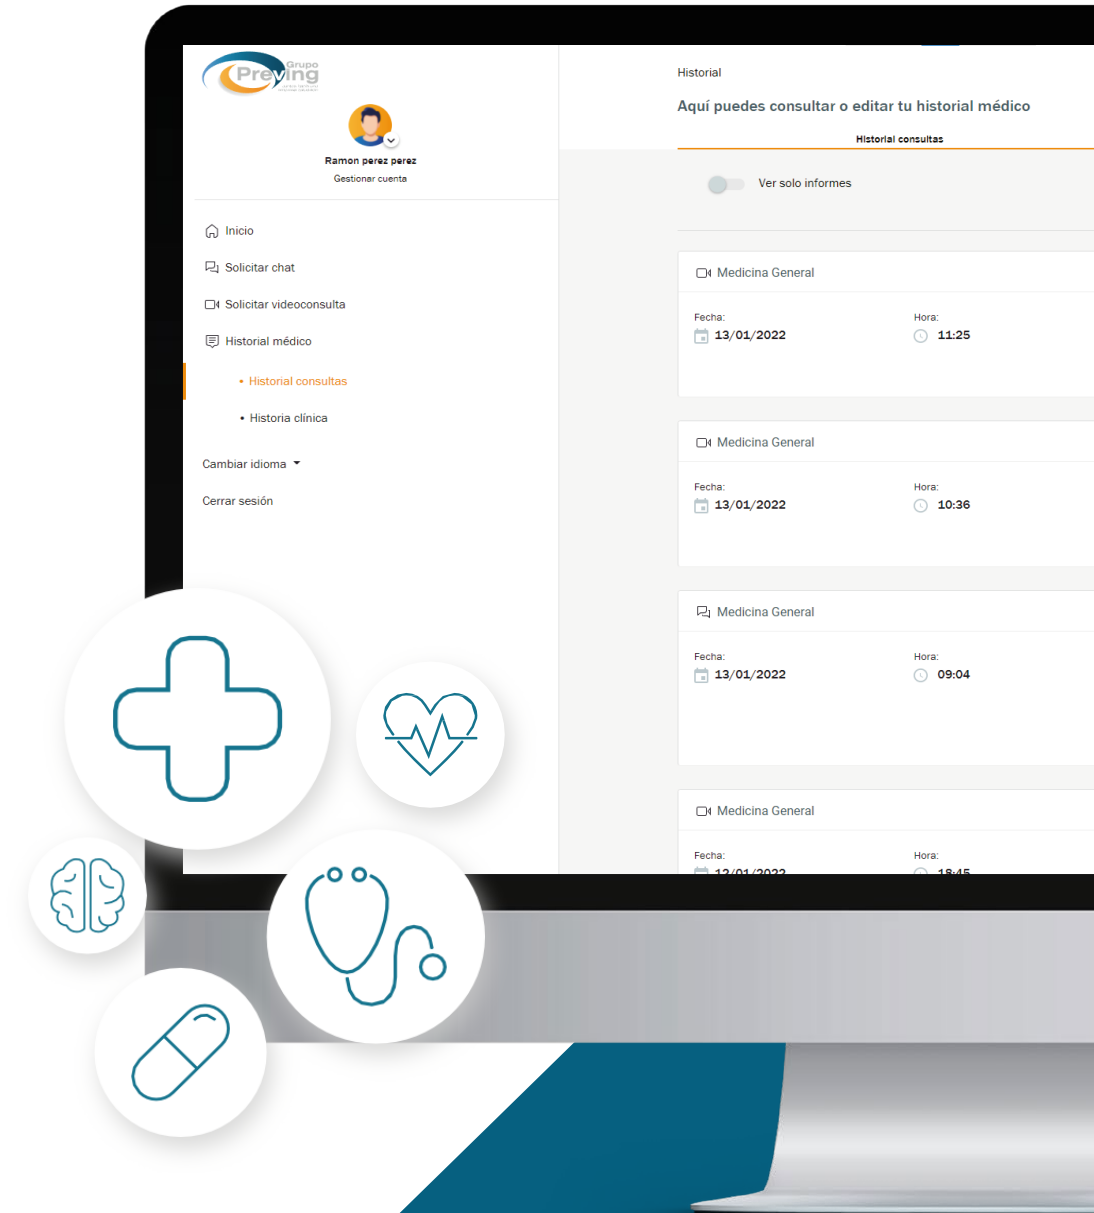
Grupo Preving

Ramon perez perez
Gestionar cuenta

Inicio

Solicitar chat

Solicitar videoconsulta

Historial médico

• Historial consultas

• Historia clínica

Cambiar idioma

Cerrar sesión

Historial

Aquí puedes consultar o editar tu historial médico

Historial consultas

Ver solo informes

Medicina General

Fecha:
13/01/2022

Hora:
11:25

Medicina General

Fecha:
13/01/2022

Hora:
10:36

Medicina General

Fecha:
13/01/2022

Hora:
09:04

Medicina General

Fecha:
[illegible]

Hora:
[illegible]